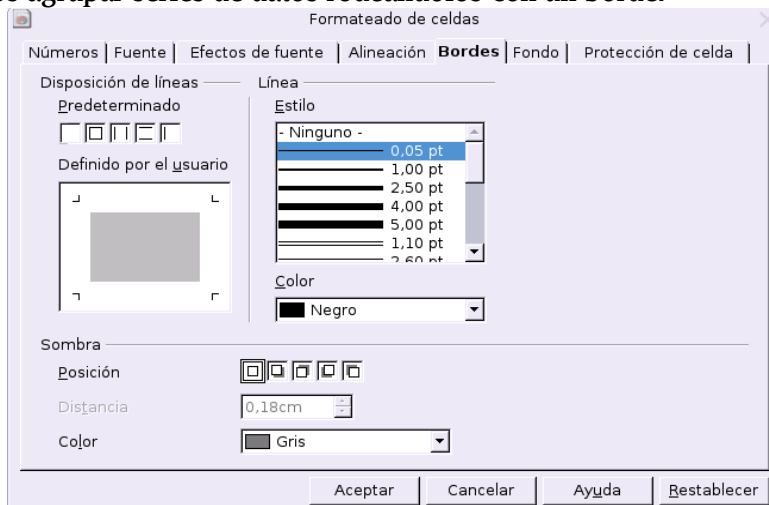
Formateado de celdas

Números | Fuente | Efectos de fuente | Alineación | Bordes | Fondo | Protección de celda

Disposición de líneas

Predeterminado

Definido por el usuario

Línea

Estilo

- Ninguno -
0,05 pt
1,00 pt
2,50 pt
4,00 pt
5,00 pt
1,10 pt
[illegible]

Color

Negro

Sombra

Posición

Distancia 0,18cm

Color Gris

Aceptar Cancelar Ayuda Restablecer